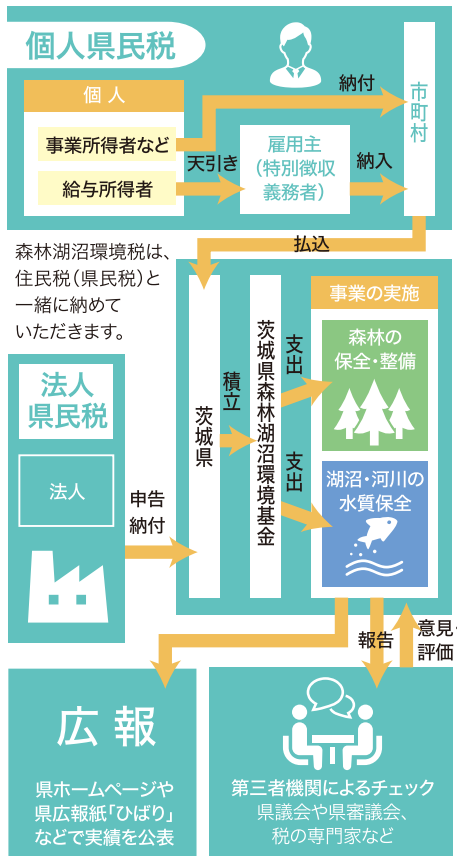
個人県民税

個人

事業所得者など

給与所得者

天引き

雇用主
(特別徴収義務者)

納付

納入

市町村

払込

森林湖沼環境税は、住民税(県民税)と一緒に納めていただきます。

法人県民税

法人

申告納付

茨城県

積立

茨城県森林湖沼環境基金

支出

支出

事業の実施

森林の保全・整備

湖沼・河川の水質保全

報告

意見・評価

広報

県ホームページや県広報紙「ひばり」などで実績を公表

第三者機関によるチェック
県議会や県審議会、税の専門家など